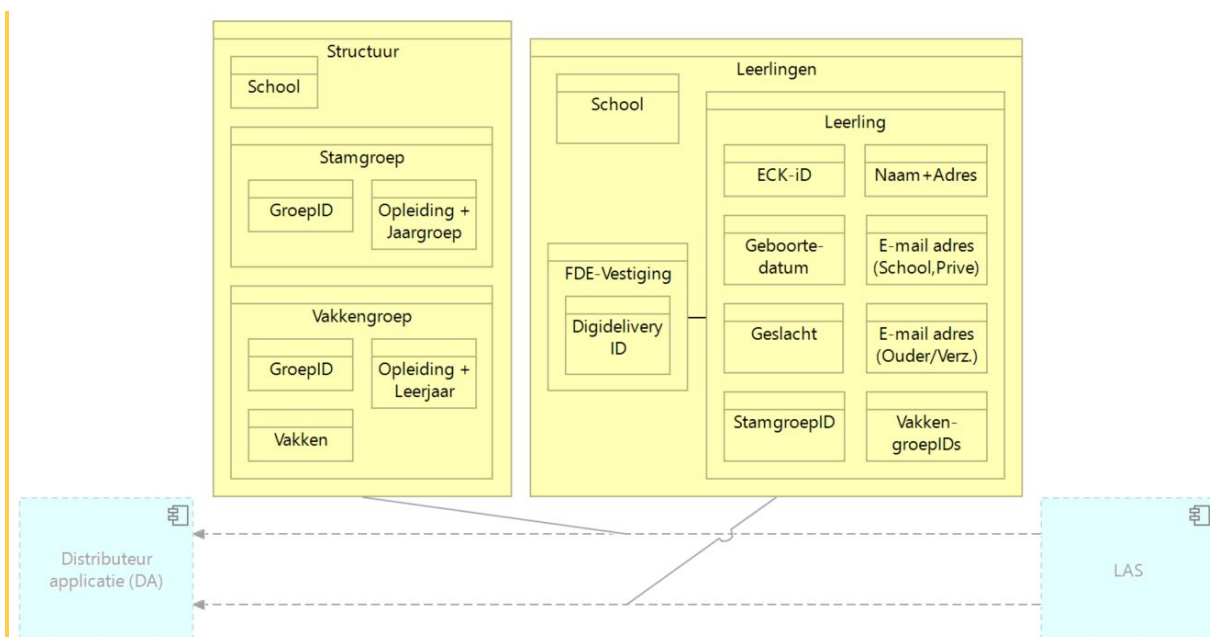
Structuur

School

Stamgroep

GroepID

Opleiding + Jaargroep

Vakkengroep

GroepID

Opleiding + Leerjaar

Vakken

Leerlingen

School

FDE-Vestiging

Digidelivery ID

Leerling

ECK-iD

Naam+Adres

Geboorte-datum

E-mail adres (School,Prive)

Geslacht

E-mail adres (Ouder/Verz.)

StamgroepID

Vakken-groepIDs

Distributeur applicatie (DA)

LAS